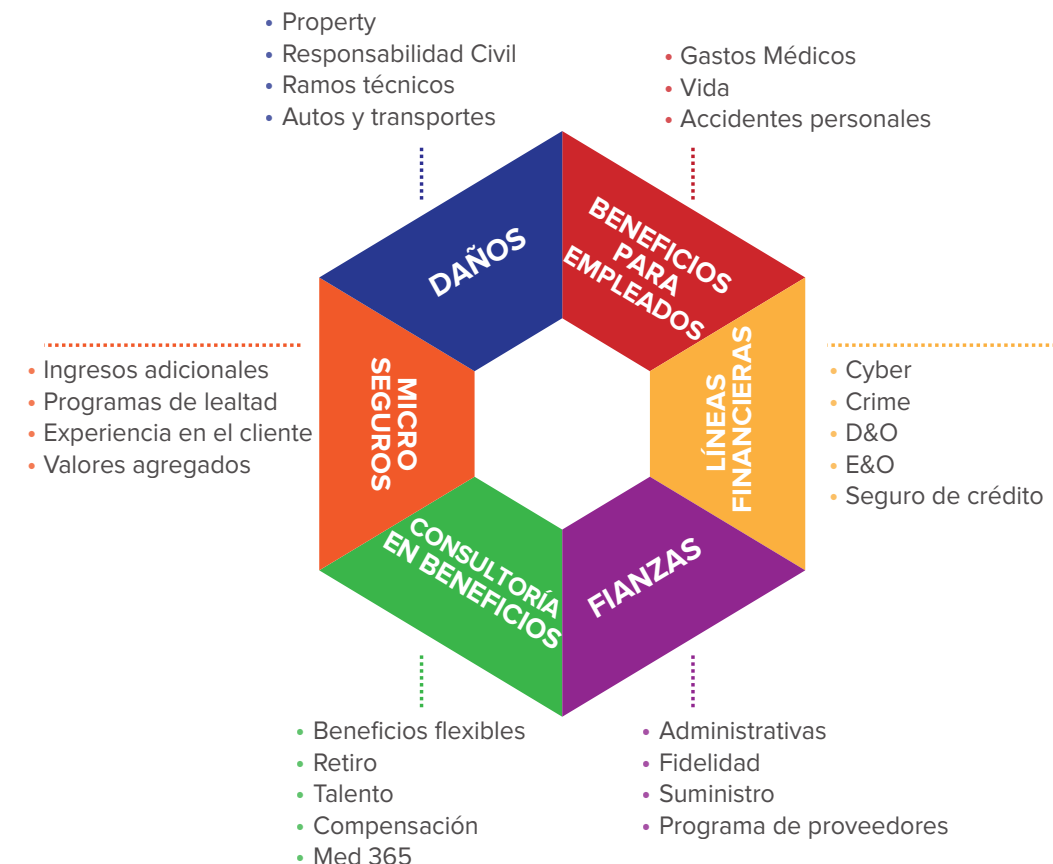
• Property
• Responsabilidad Civil
• Ramos técnicos
• Autos y transportes

• Gastos Médicos
• Vida
• Accidentes personales

DAÑOS

BENEFICIOS PARA EMPLEADOS

• Ingresos adicionales
• Programas de lealtad
• Experiencia en el cliente
• Valores agregados

MICRO SEGUROS

LÍNEAS FINANCIERAS

• Cyber
• Crime
• D&O
• E&O
• Seguro de crédito

CONSULTORÍA EN BENEFICIOS

FIANZAS

• Beneficios flexibles
• Retiro
• Talento
• Compensación
• Med 365

• Administrativas
• Fidelidad
• Suministro
• Programa de proveedores